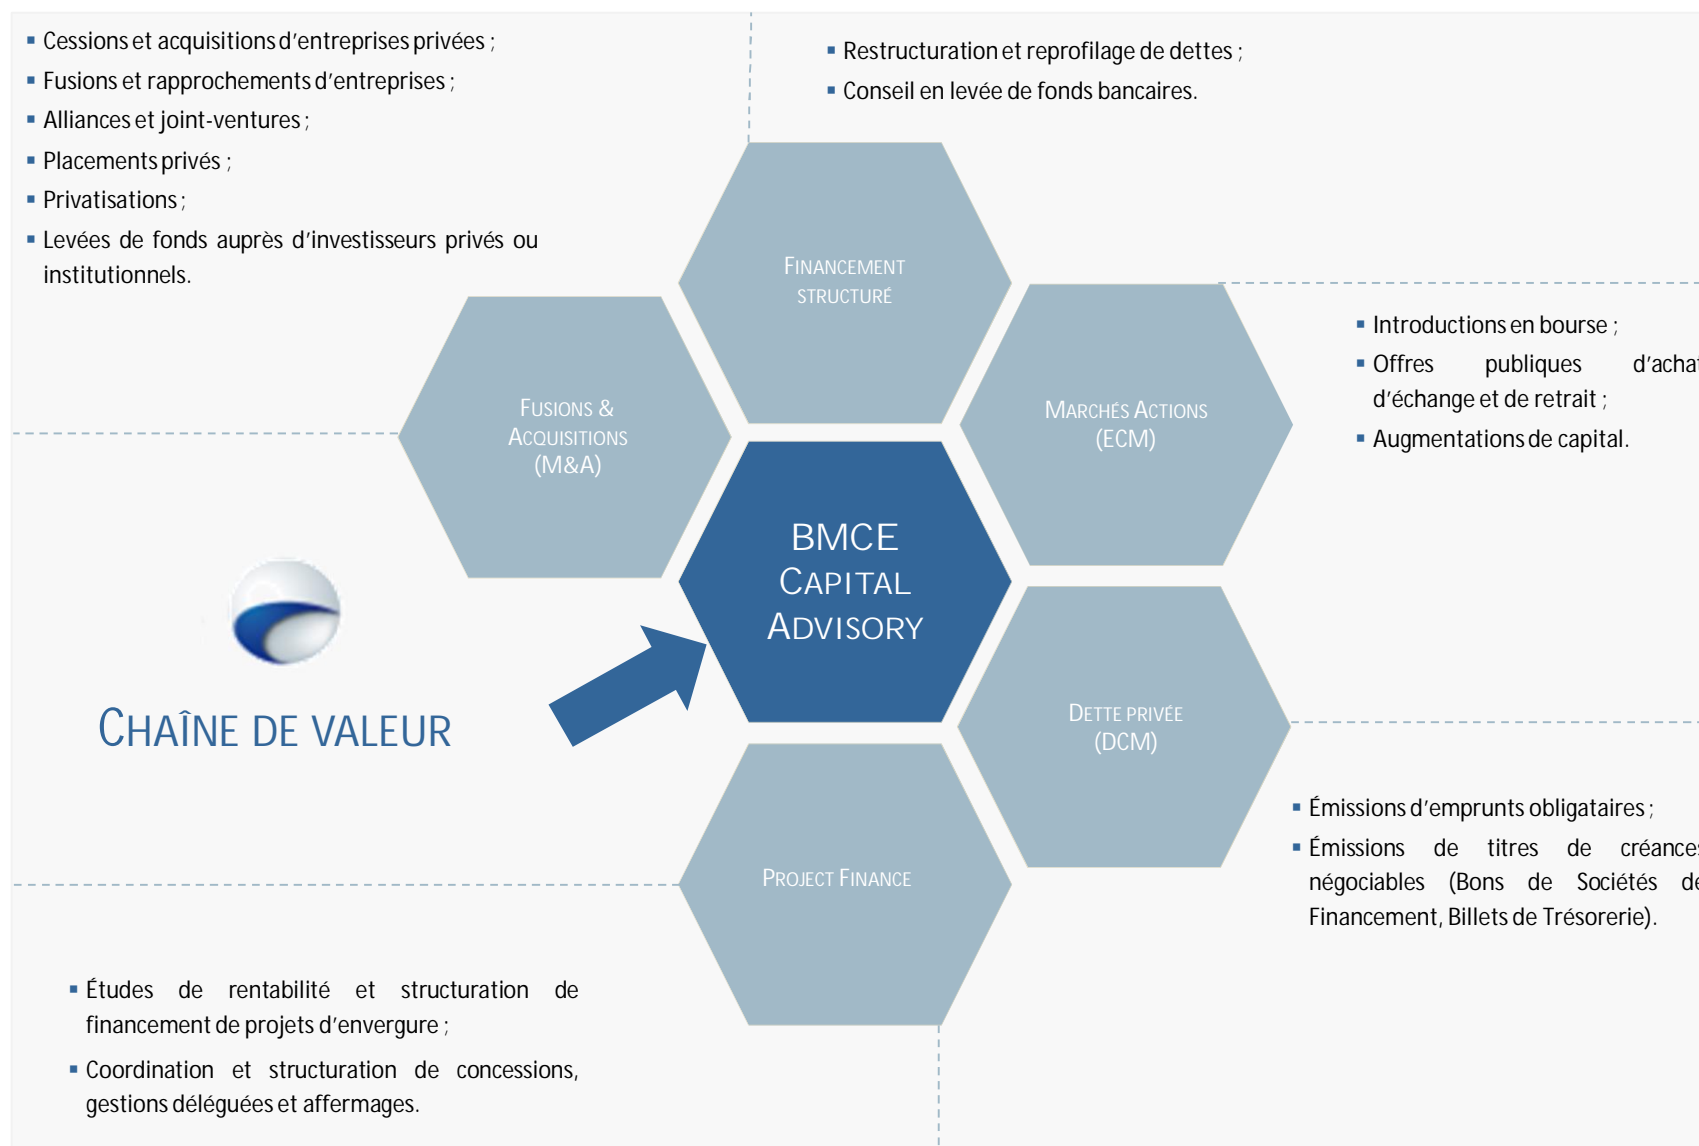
- Cessions et acquisitions d'entreprises privées ;
- Fusions et rapprochements d'entreprises ;
- Alliances et joint-ventures ;
- Placements privés ;
- Privatisations ;
- Levées de fonds auprès d'investisseurs privés ou institutionnels.

- Restructuration et reprofilage de dettes ;
- Conseil en levée de fonds bancaires.

FINANCEMENT STRUCTURÉ

FUSIONS & ACQUISITIONS (M&A)

MARCHÉS ACTIONS (ECM)

- Introductions en bourse ;
- Offres publiques d'acha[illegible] d'échange et de retrait ;
- Augmentations de capital.

BMCE CAPITAL ADVISORY

CHAÎNE DE VALEUR

DETTE PRIVÉE (DCM)

PROJECT FINANCE

- Émissions d'emprunts obligataires ;
- Émissions de titres de créance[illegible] négociables (Bons de Sociétés de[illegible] Financement, Billets de Trésorerie).

- Études de rentabilité et structuration de financement de projets d'envergure ;
- Coordination et structuration de concessions, gestions déléguées et affermages.